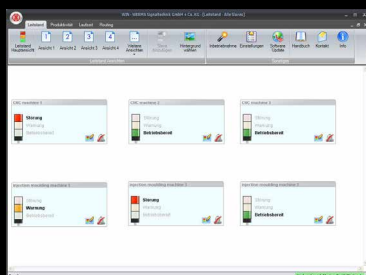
WIN - WERMA Signaltechnik GmbH + Co. KG - [Leitstand - Alle Geräte]

Leitstand | Produktivität | Laufzeit | Routing

Leitstand Hauptansicht | Ansicht 1 | Ansicht 2 | Ansicht 3 | Ansicht 4 | Weitere Ansichten | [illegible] | Hintergrund wählen | Inbetriebnahme | Einstellungen | Software Update | Handbuch | Kontakt | Info

Leitstand Ansichten | Sonstiges

CNC machine 1
Störung
Warnung
Betriebsbereit

CNC machine 2
Störung
Warnung
Betriebsbereit

CNC machine 3
Störung
Warnung
Betriebsbereit

Injection moulding machine 1
Störung
Warnung
Betriebsbereit

Injection moulding machine 2
Störung
Warnung
Betriebsbereit

Injection moulding machine 3
Störung
Warnung
Betriebsbereit